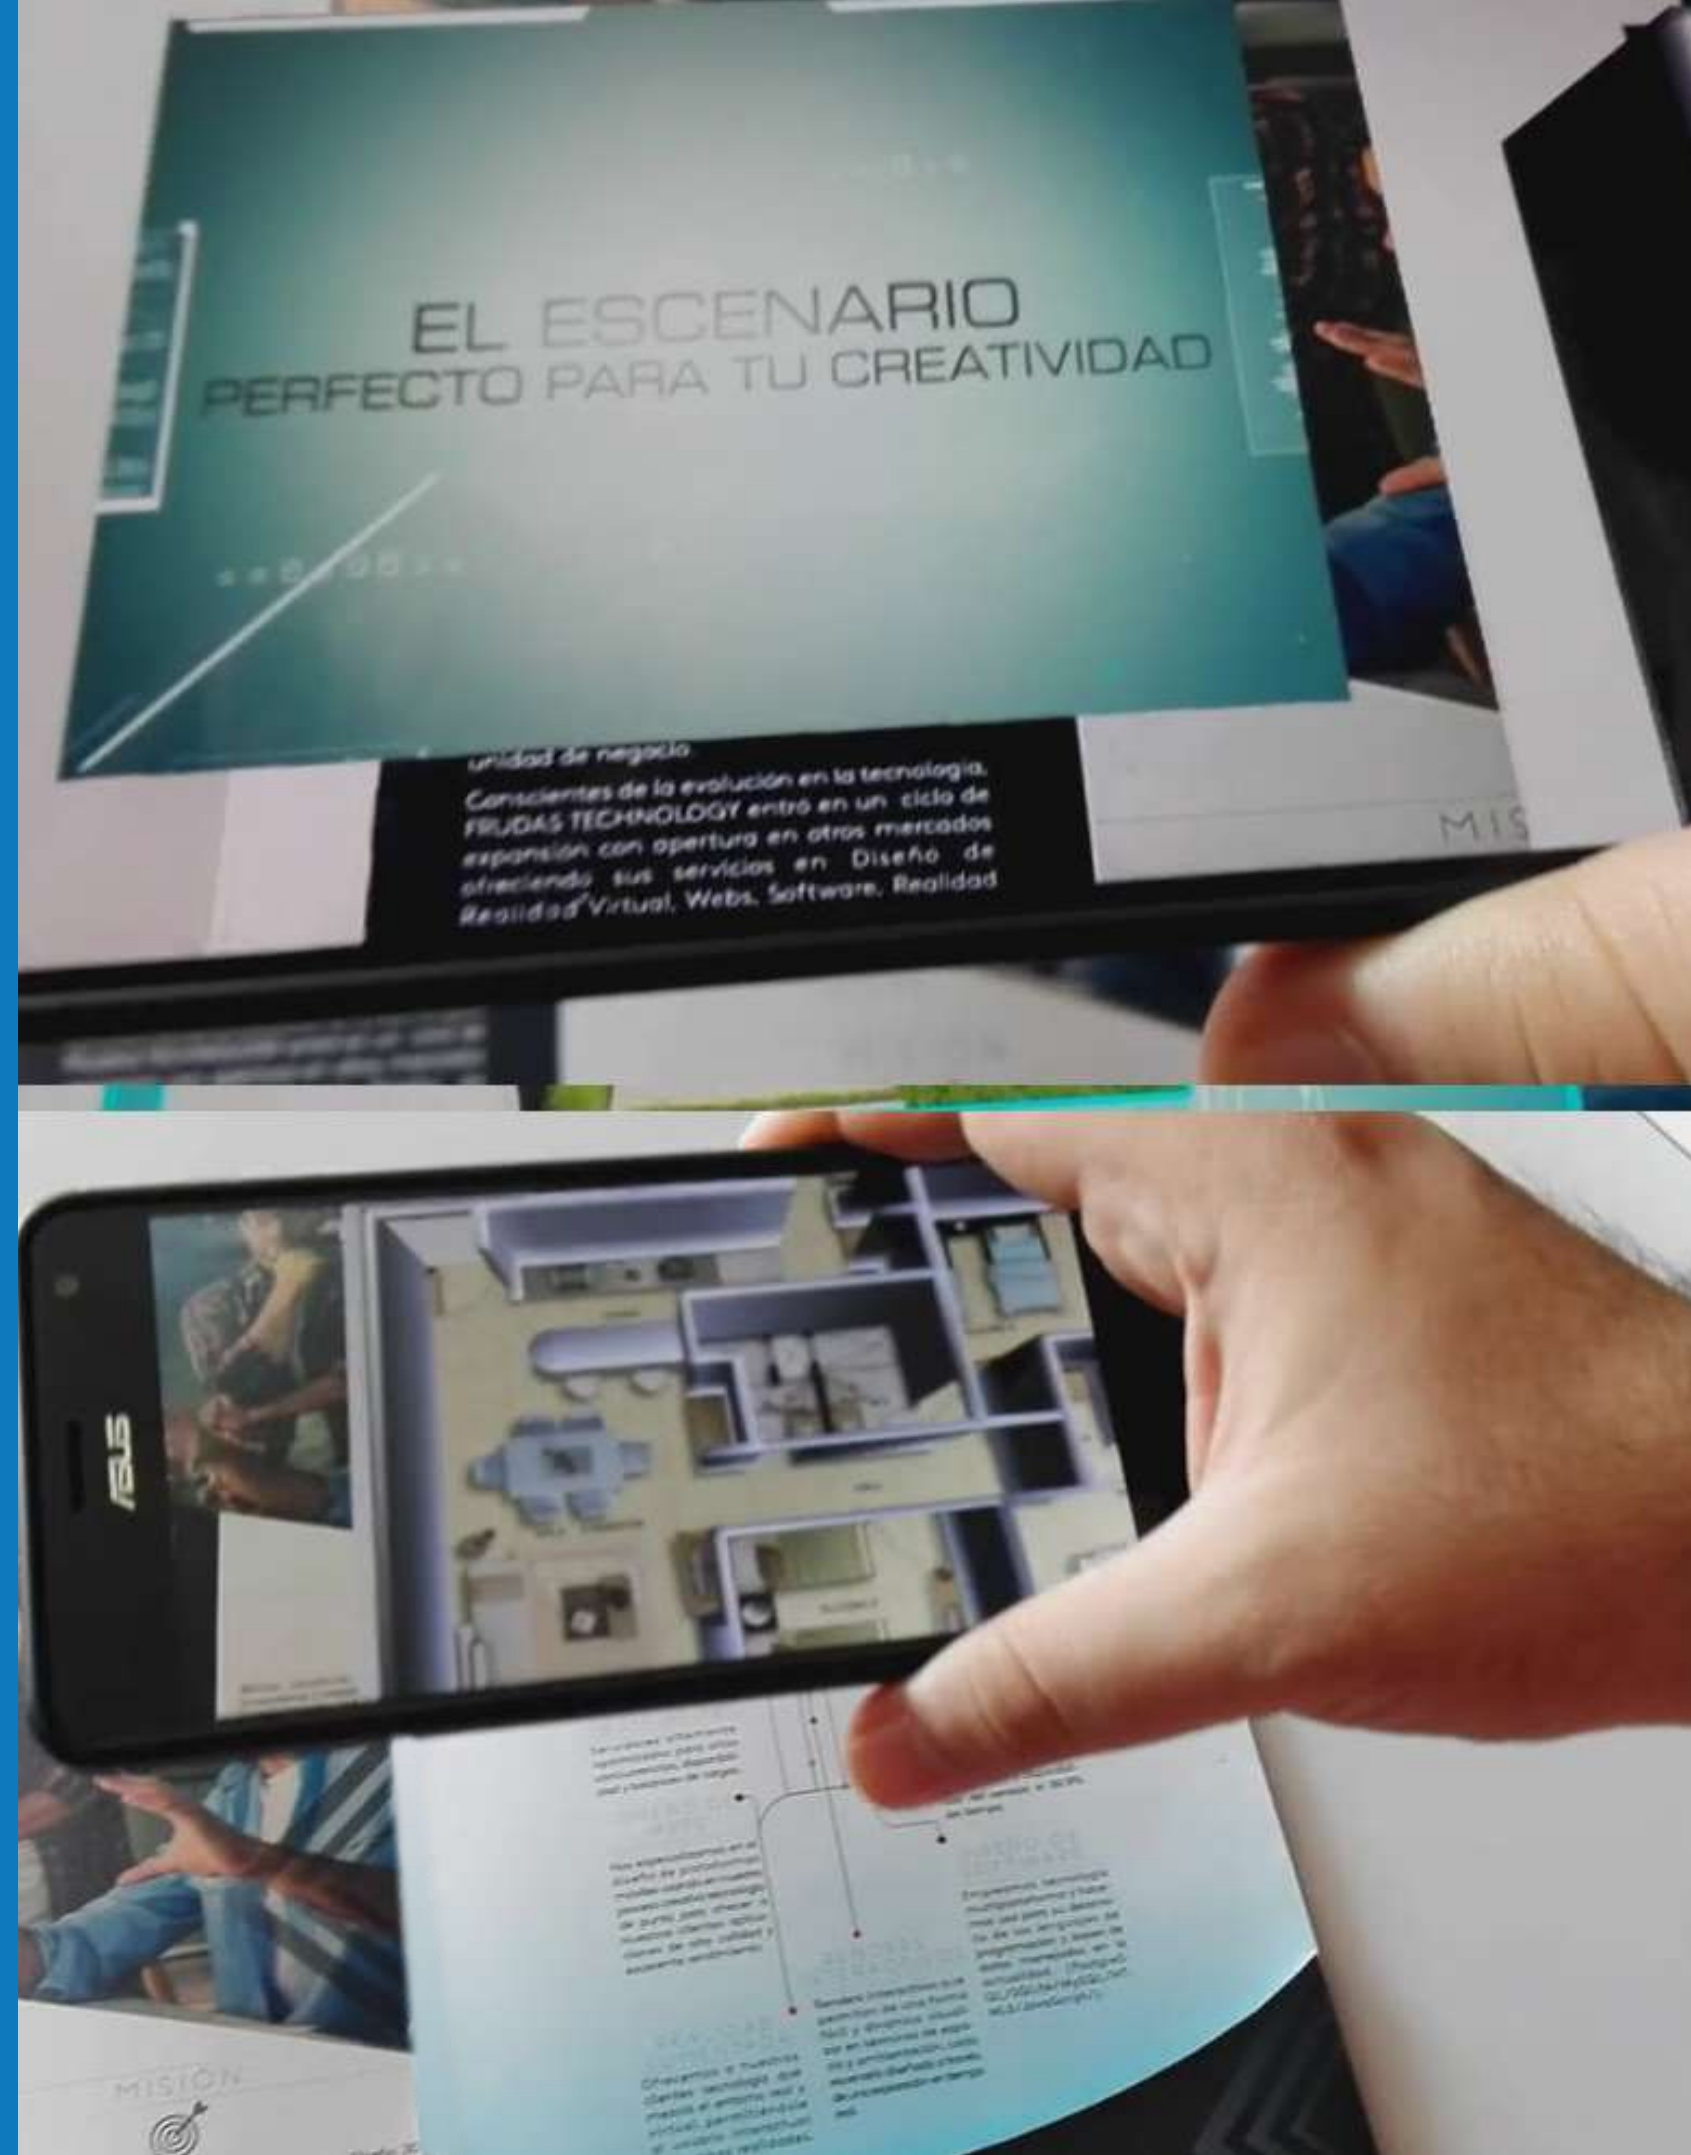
EL ESCENARIO
PERFECTO PARA TU CREATIVIDAD

unidad de negocio.
Conscientes de la evolución en la tecnología, FRUDAS TECHNOLOGY entró en un ciclo de expansión con apertura en otros mercados ofreciendo sus servicios en Diseño de Realidad Virtual, Webs, Software, Realidad

MIS

ASUS

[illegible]

MISIÓN